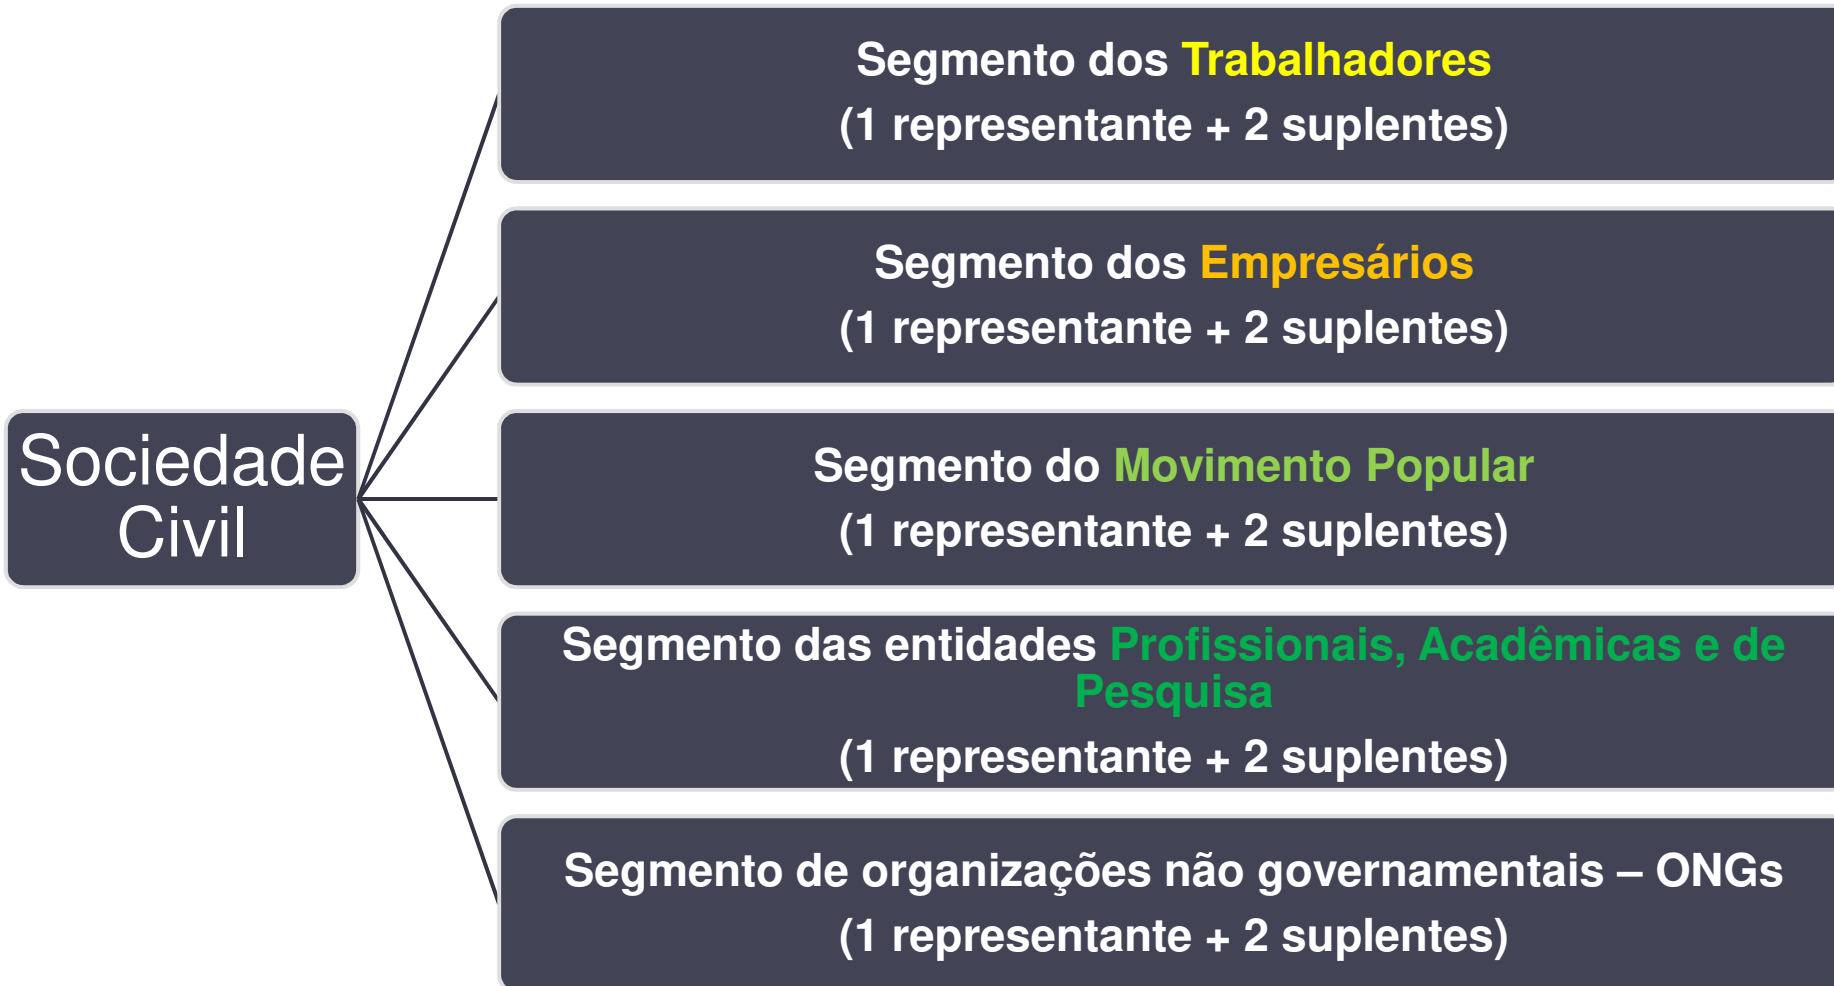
Sociedade Civil

Segmento dos Trabalhadores
(1 representante + 2 suplentes)

Segmento dos Empresários
(1 representante + 2 suplentes)

Segmento do Movimento Popular
(1 representante + 2 suplentes)

Segmento das entidades Profissionais, Acadêmicas e de Pesquisa
(1 representante + 2 suplentes)

Segmento de organizações não governamentais – ONGs
(1 representante + 2 suplentes)